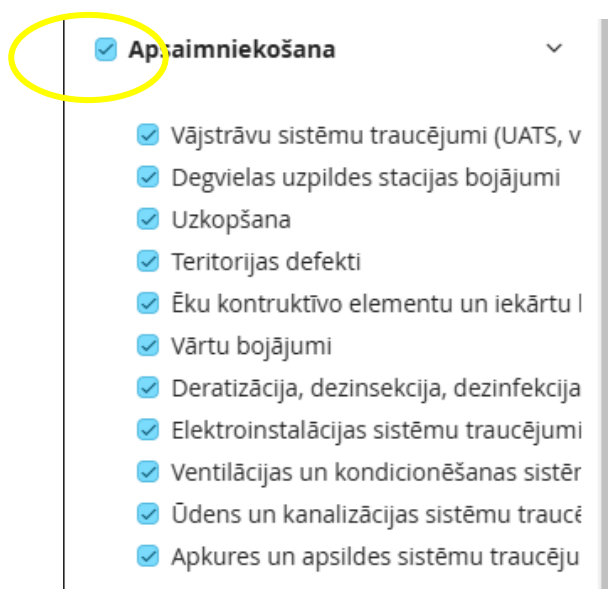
Apsaimniekošana

Vājstrāvu sistēmu traucējumi (UATS, v
Degvielas uzpildes stacijas bojājumi
Uzkopšana
Teritorijas defekti
Ēku kontruktīvo elementu un iekārtu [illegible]
Vārtu bojājumi
Deratizācija, dezinsekcija, dezinfekcija
Elektroinstalācijas sistēmu traucējumi
Ventilācijas un kondicionēšanas sistēm
Ūdens un kanalizācijas sistēmu traucē
Apkures un apsildes sistēmu traucēju